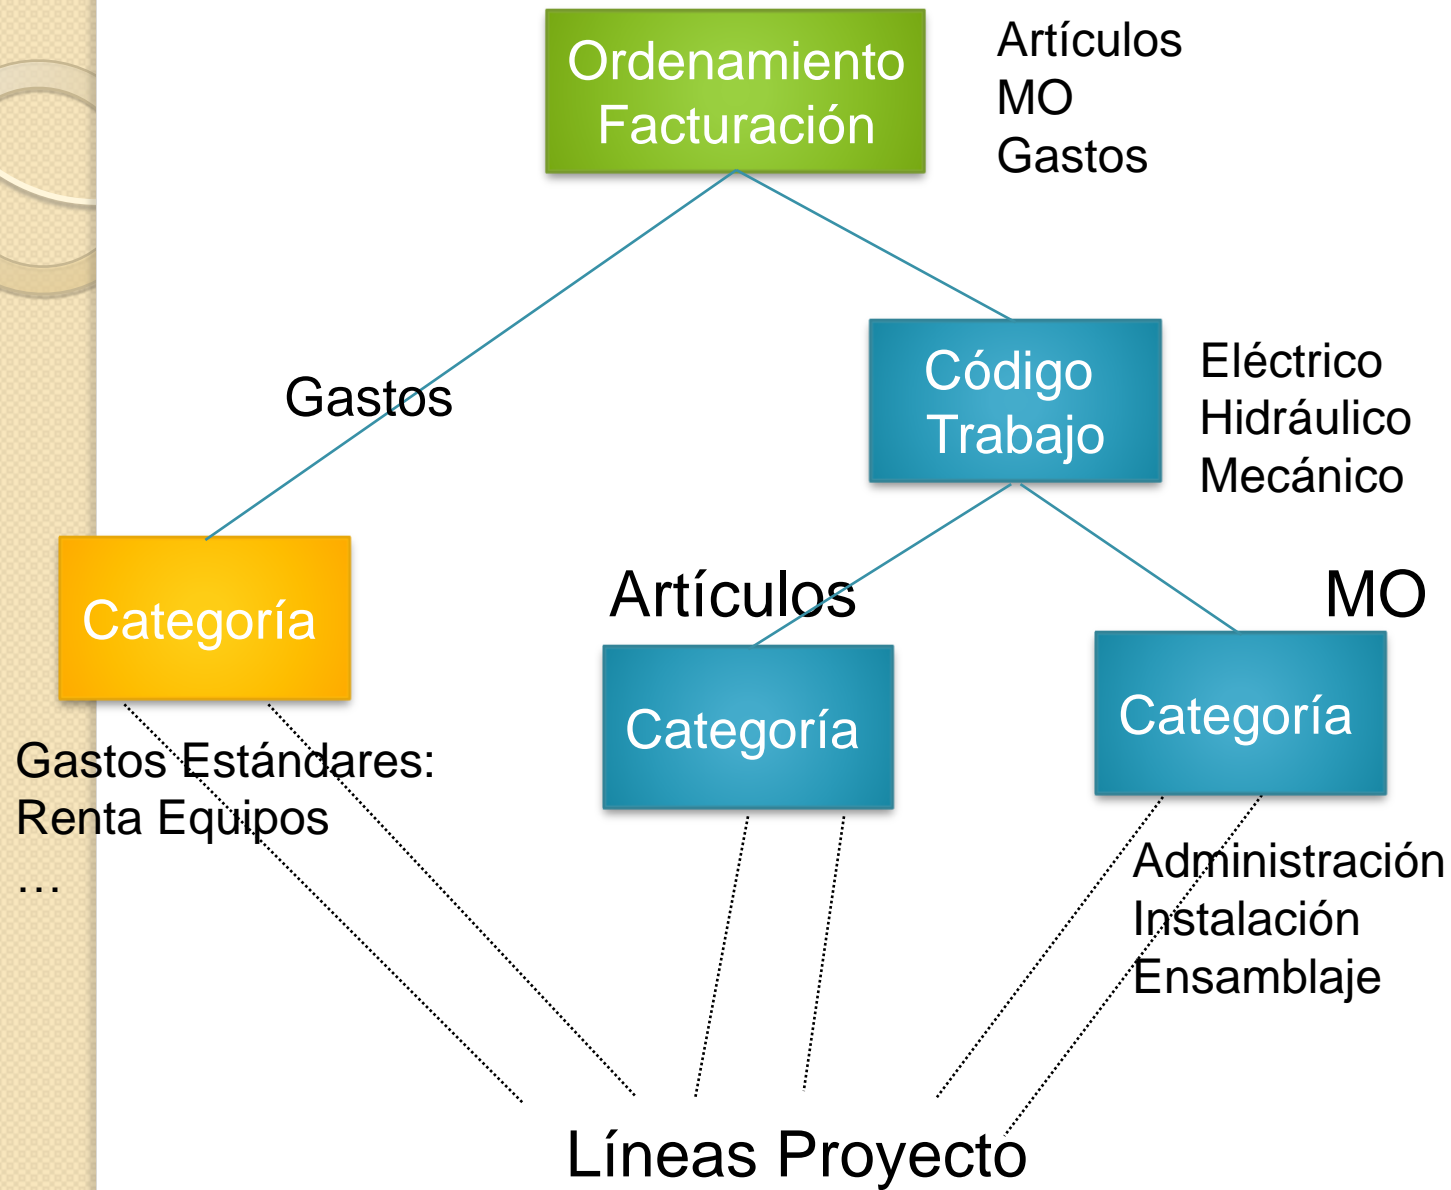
Ordenamiento Facturación

Artículos
MO
Gastos

Gastos

Código Trabajo

Eléctrico
Hidráulico
Mecánico

Categoría

Artículos

MO

Categoría

Categoría

Gastos Estándares:
Renta Equipos
…

Administración
Instalación
Ensamblaje

Líneas Proyecto